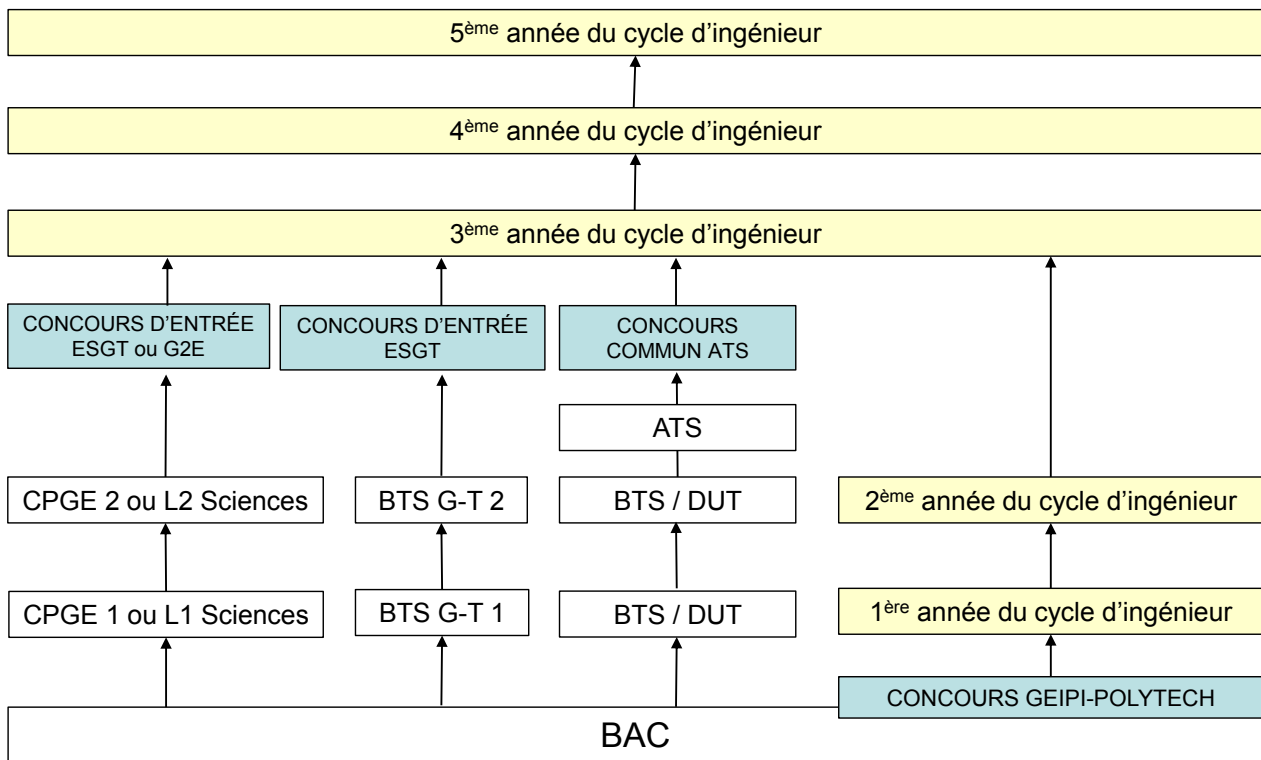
5$^{ème}$ année du cycle d'ingénieur

4$^{ème}$ année du cycle d'ingénieur

3$^{ème}$ année du cycle d'ingénieur

CONCOURS D'ENTRÉE ESGT ou G2E

CONCOURS D'ENTRÉE ESGT

CONCOURS COMMUN ATS

ATS

CPGE 2 ou L2 Sciences

BTS G-T 2

BTS / DUT

2$^{ème}$ année du cycle d'ingénieur

CPGE 1 ou L1 Sciences

BTS G-T 1

BTS / DUT

1$^{ère}$ année du cycle d'ingénieur

CONCOURS GEIPI-POLYTECH

BAC